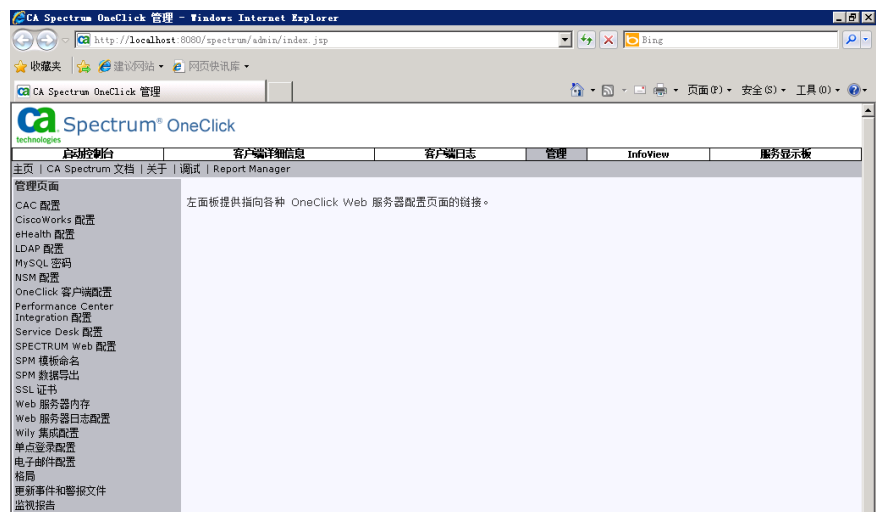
CA Spectrum OneClick 管理 - Windows Internet Explorer

http://localhost:8080/spectrum/admin/index.jsp

Bing

收藏夹 建议网站 ▾ 网页快讯库 ▾

CA Spectrum OneClick 管理

页面(P) ▾ 安全(S) ▾ 工具(O) ▾

ca technologies Spectrum® OneClick

| 启动控制台 | 客户端详细信息 | 客户端日志 | 管理 | InfoView | 服务显示板 |
|---|---|---|---|---|---|

主页 | CA Spectrum 文档 | 关于 | 调试 | Report Manager

管理页面

CAC 配置
CiscoWorks 配置
eHealth 配置
LDAP 配置
MySQL 密码
NSM 配置
OneClick 客户端配置
Performance Center Integration 配置
Service Desk 配置
SPECTRUM Web 配置
SPM 模板命名
SPM 数据导出
SSL 证书
Web 服务器内存
Web 服务器日志配置
Wily 集成配置
单点登录配置
电子邮件配置
格局
更新事件和警报文件
监视报告

左面板提供指向各种 OneClick Web 服务器配置页面的链接。